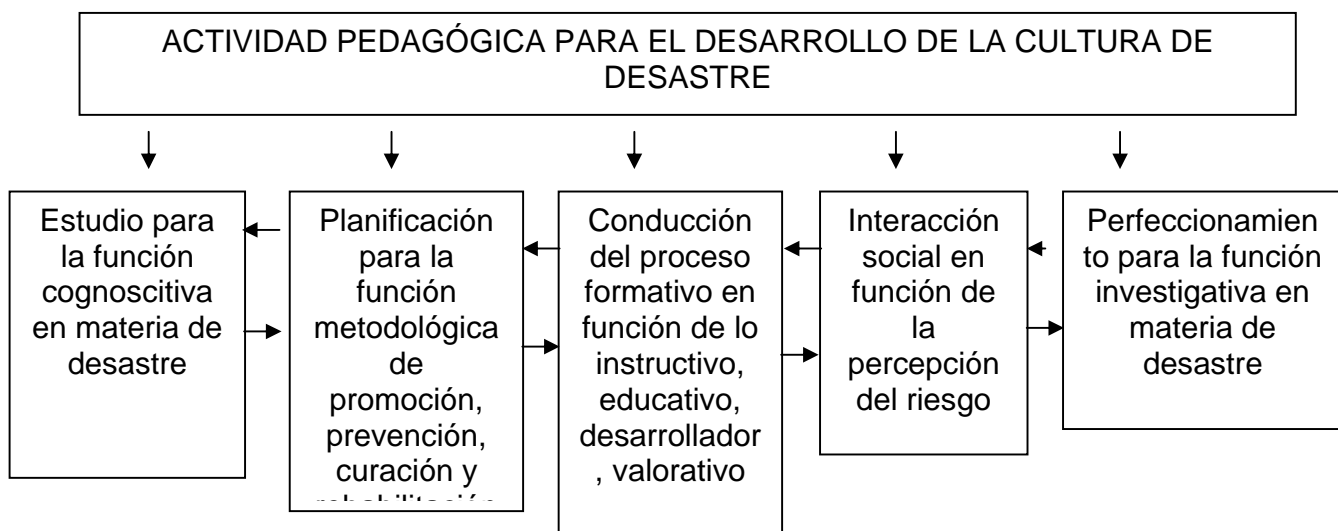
ACTIVIDAD PEDAGÓGICA PARA EL DESARROLLO DE LA CULTURA DE DESASTRE

Estudio para la función cognoscitiva en materia de desastre

Planificación para la función metodológica de promoción, prevención, curación y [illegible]

Conducción del proceso formativo en función de lo instructivo, educativo, desarrollador , valorativo

Interacción social en función de la percepción del riesgo

Perfeccionamiento para la función investigativa en materia de desastre